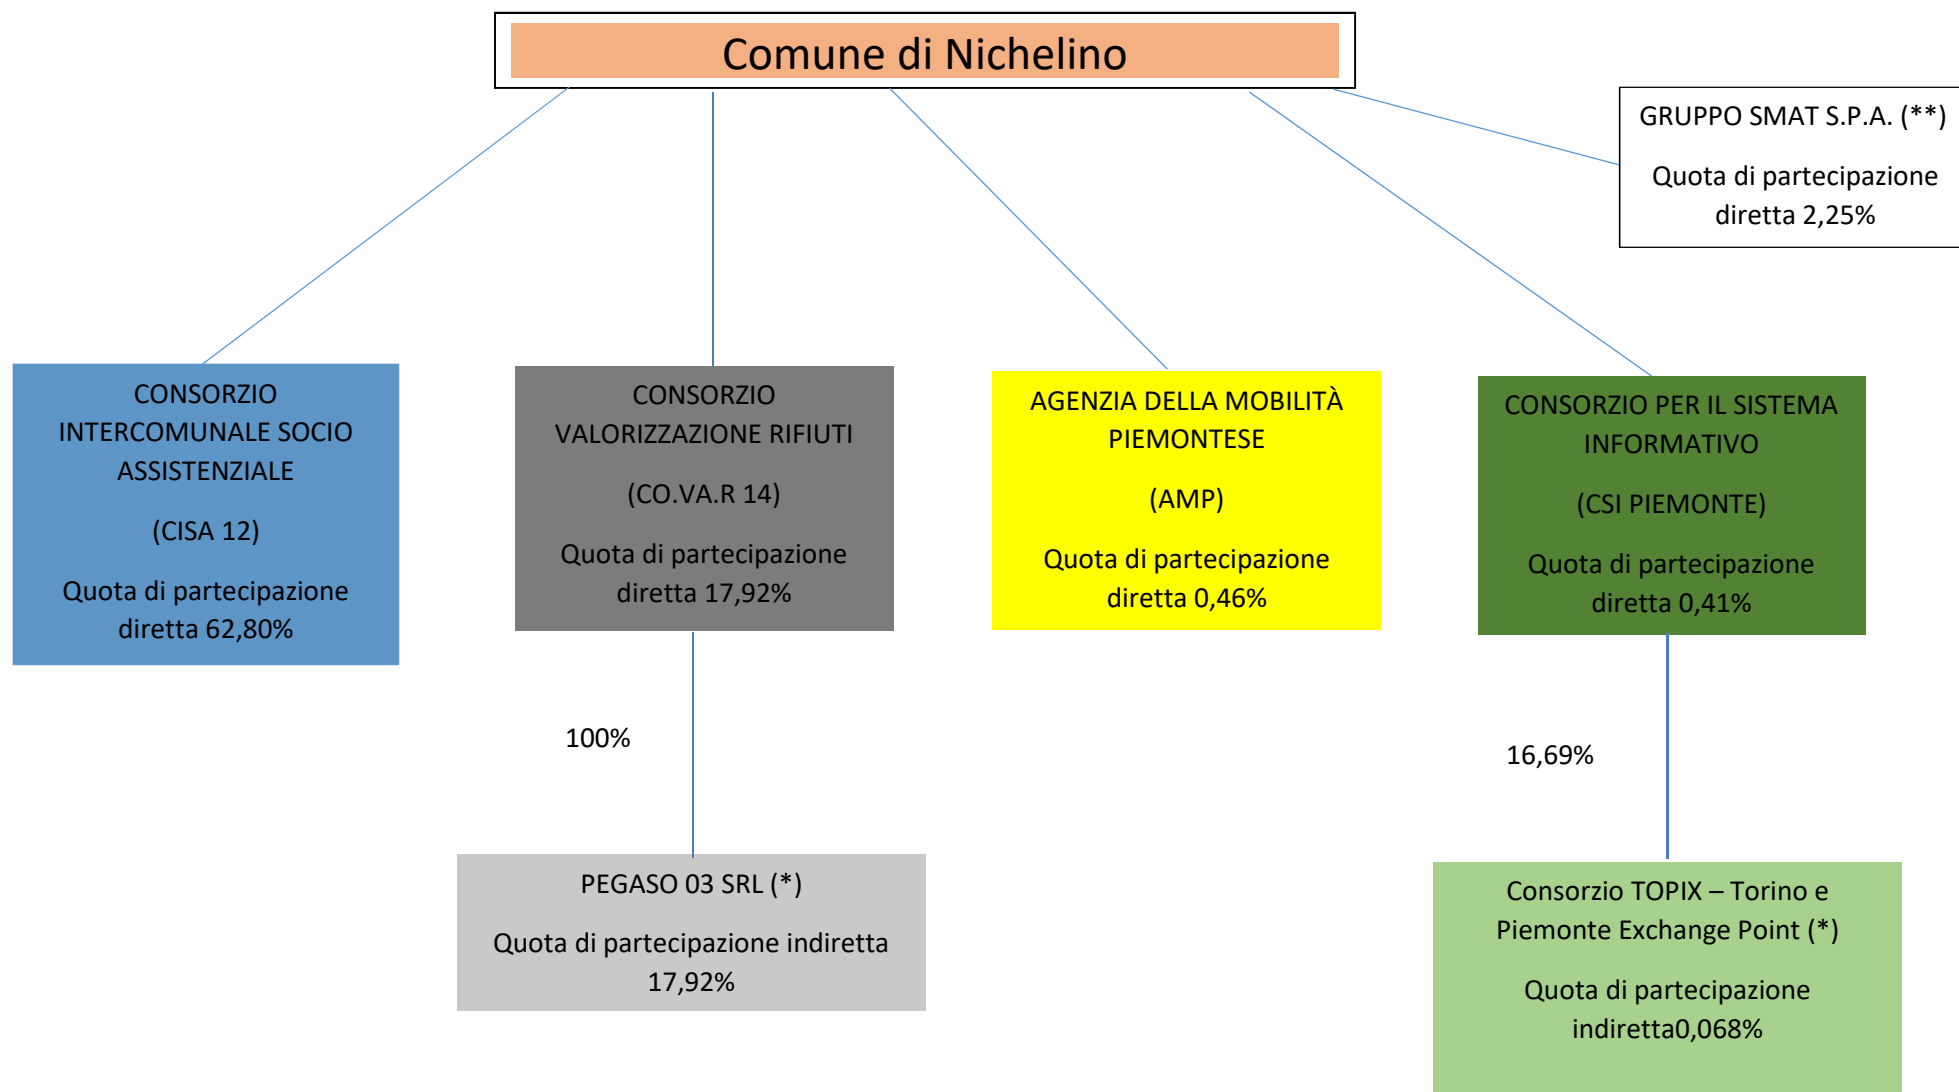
Comune di Nichelino

GRUPPO SMAT S.P.A. (**)

Quota di partecipazione diretta 2,25%

CONSORZIO INTERCOMUNALE SOCIO ASSISTENZIALE

(CISA 12)

Quota di partecipazione diretta 62,80%

CONSORZIO VALORIZZAZIONE RIFIUTI

(CO.VA.R 14)

Quota di partecipazione diretta 17,92%

AGENZIA DELLA MOBILITÀ PIEMONTESE

(AMP)

Quota di partecipazione diretta 0,46%

CONSORZIO PER IL SISTEMA INFORMATIVO

(CSI PIEMONTE)

Quota di partecipazione diretta 0,41%

100%

16,69%

PEGASO 03 SRL (*)

Quota di partecipazione indiretta 17,92%

Consorzio TOPIX – Torino e Piemonte Exchange Point (*)

Quota di partecipazione indiretta0,068%